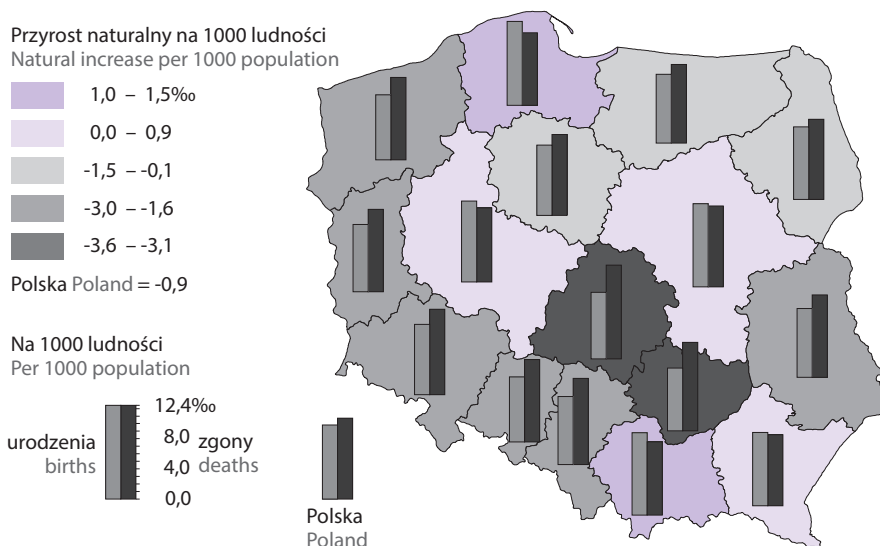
Przyrost naturalny na 1000 ludności
Natural increase per 1000 population

1,0 – 1,5‰
0,0 – 0,9
-1,5 – -0,1
-3,0 – -1,6
-3,6 – -3,1

Polska Poland = -0,9

Na 1000 ludności
Per 1000 population

12,4‰
8,0
4,0
0,0

urodzenia
births

zgony
deaths

Polska
Poland